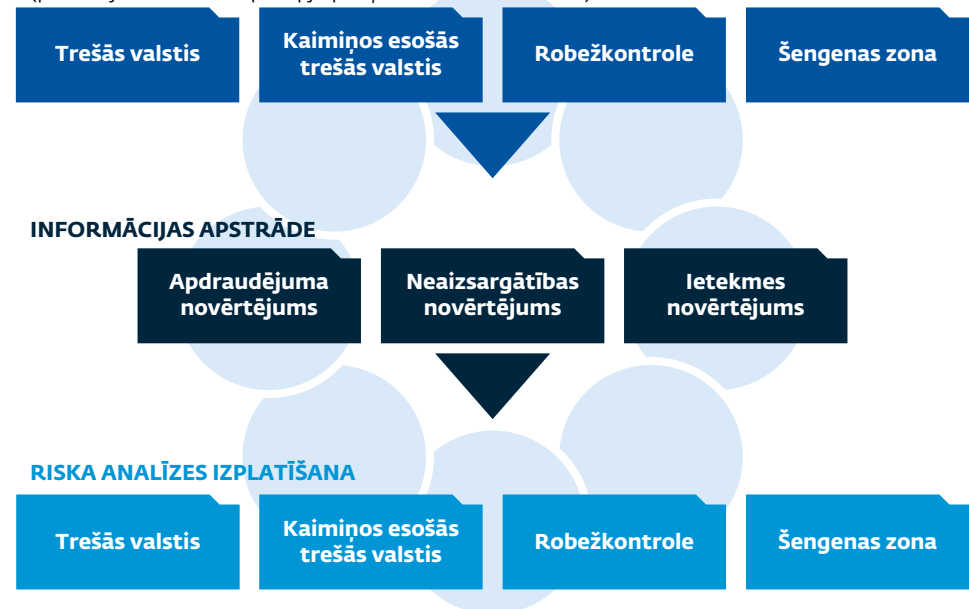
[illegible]

Trešās valstis

Kaimiņos esošās trešās valstis

Robežkontrole

Šengenas zona

INFORMĀCIJAS APSTRĀDE

Apdraudējuma novērtējums

Neaizsargātības novērtējums

Ietekmes novērtējums

RISKA ANALĪZES IZPLATĪŠANA

Trešās valstis

Kaimiņos esošās trešās valstis

Robežkontrole

Šengenas zona